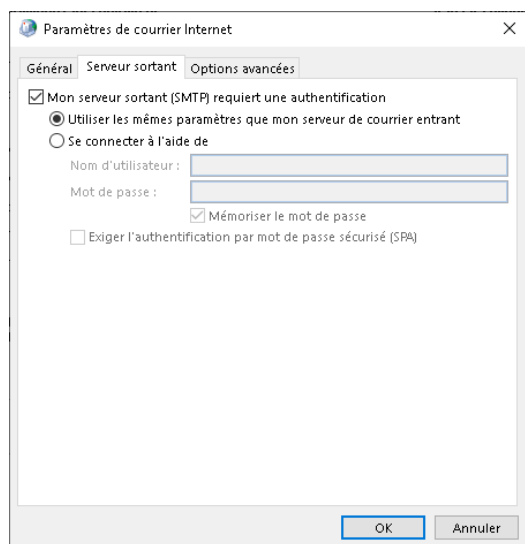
Paramètres de courrier Internet

×

Général | Serveur sortant | Options avancées

Mon serveur sortant (SMTP) requiert une authentification

Utiliser les mêmes paramètres que mon serveur de courrier entrant

Se connecter à l'aide de

Nom d'utilisateur :

Mot de passe :

Mémoriser le mot de passe

Exiger l'authentification par mot de passe sécurisé (SPA)

OK | Annuler